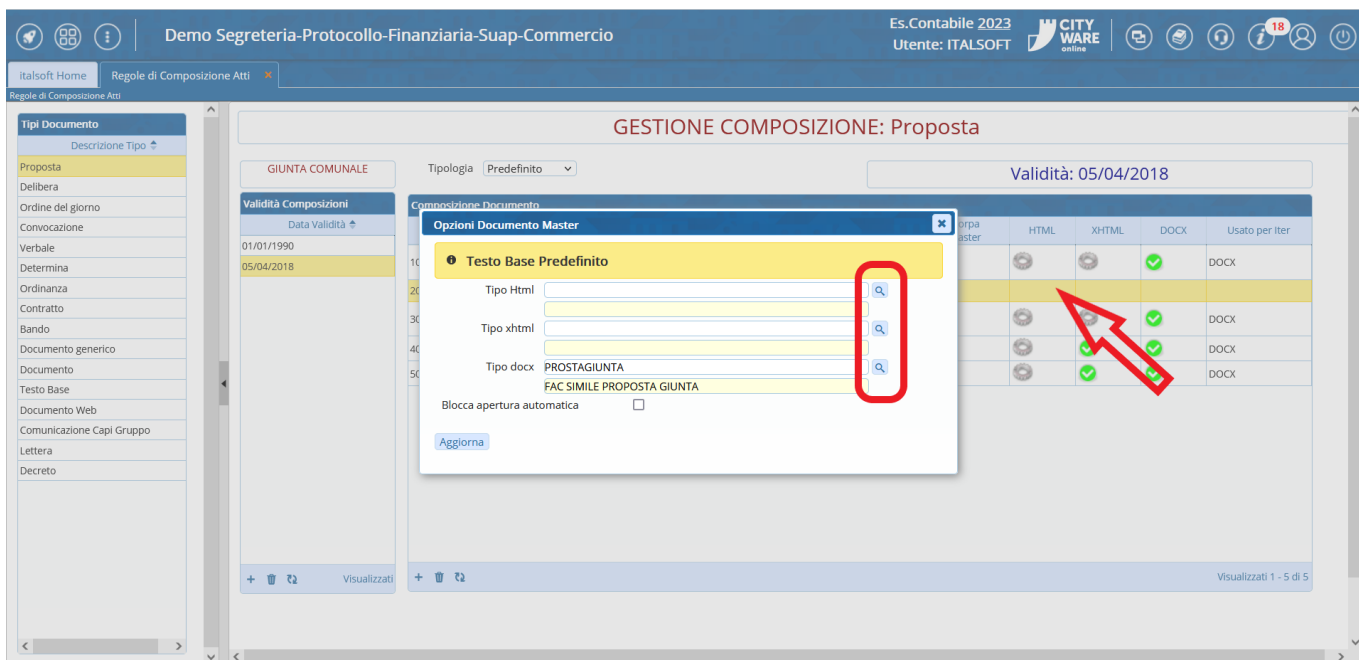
Demo Segreteria-Protocollo-Finanziaria-Suap-Commercio

Es.Contabile 2023
Utente: ITALSOFT

CITY WARE online

18

italsoft Home | Regole di Composizione Atti ×

Regole di Composizione Atti

Tipi Documento
Descrizione Tipo
Proposta
Delibera
Ordine del giorno
Convocazione
Verbale
Determina
Ordinanza
Contratto
Bando
Documento generico
Documento
Testo Base
Documento Web
Comunicazione Capi Gruppo
Lettera
Decreto

GESTIONE COMPOSIZIONE: Proposta

GIUNTA COMUNALE

Tipologia Predefinito

Validità: 05/04/2018

Validità Composizioni
Data Validità
01/01/1990
05/04/2018

Visualizzati

Composizione Documento

| | orpa aster | HTML | XHTML | DOCX | Usato per Iter |
|---|---|---|---|---|---|
| 10 | | | | | DOCX |
| 20 | | | | | |
| 30 | | | | | DOCX |
| 40 | | | | | DOCX |
| 50 | | | | | DOCX |

Visualizzati 1 - 5 di 5

Opzioni Documento Master

Testo Base Predefinito

Tipo Html
Tipo xhtml
Tipo docx PROSTAGIUNTA
FAC SIMILE PROPOSTA GIUNTA
Blocca apertura automatica

Aggiorna